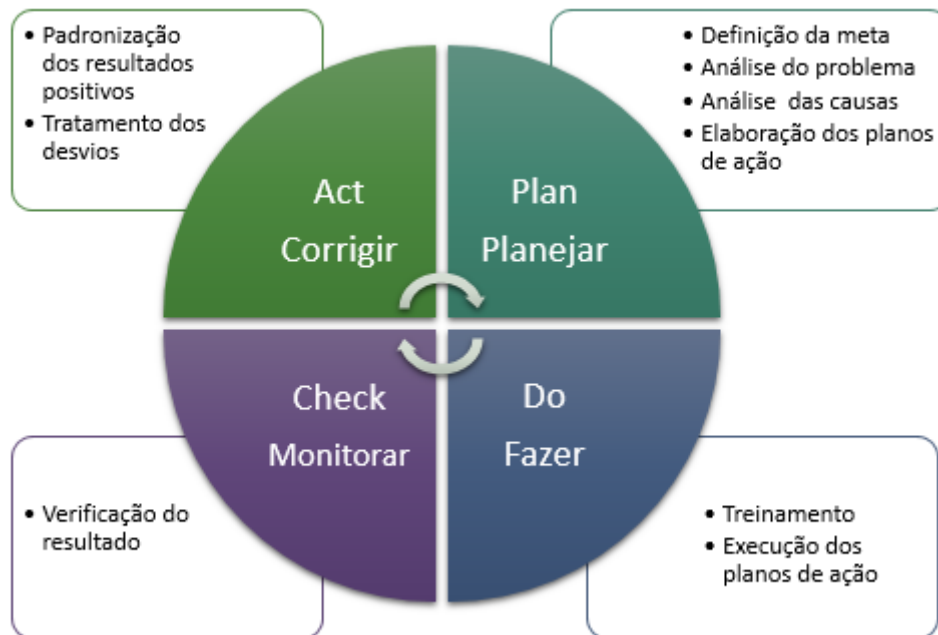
• Padronização dos resultados positivos
• Tratamento dos desvios

• Definição da meta
• Análise do problema
• Análise das causas
• Elaboração dos planos de ação

Act
Corrigir

Plan
Planejar

Check
Monitorar

Do
Fazer

• Verificação do resultado

• Treinamento
• Execução dos planos de ação